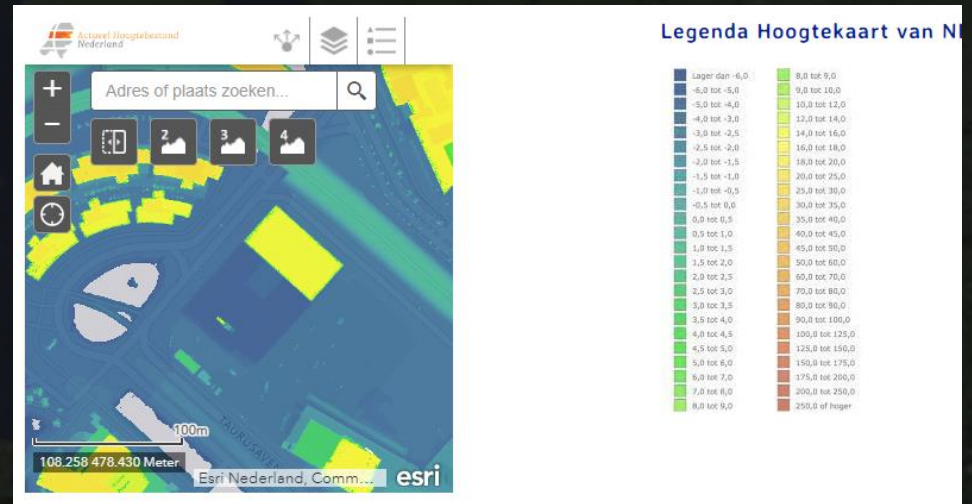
Actueel Hoogtebestand Nederland

Adres of plaats zoeken...

2 3 4

100m

108.258 478.430 Meter

Esri Nederland, Comm...

esri

TAURUSAVEN

Legenda Hoogtekaart van N

Lager dan -6,0
-6,0 tot -5,0
-5,0 tot -4,0
-4,0 tot -3,0
-3,0 tot -2,5
-2,5 tot -2,0
-2,0 tot -1,5
-1,5 tot -1,0
-1,0 tot -0,5
-0,5 tot 0,0
0,0 tot 0,5
0,5 tot 1,0
1,0 tot 1,5
1,5 tot 2,0
2,0 tot 2,5
2,5 tot 3,0
3,0 tot 3,5
3,5 tot 4,0
4,0 tot 4,5
4,5 tot 5,0
5,0 tot 6,0
6,0 tot 7,0
7,0 tot 8,0
8,0 tot 9,0

8,0 tot 9,0
9,0 tot 10,0
10,0 tot 12,0
12,0 tot 14,0
14,0 tot 16,0
16,0 tot 18,0
18,0 tot 20,0
20,0 tot 25,0
25,0 tot 30,0
30,0 tot 35,0
35,0 tot 40,0
40,0 tot 45,0
45,0 tot 50,0
50,0 tot 60,0
60,0 tot 70,0
70,0 tot 80,0
80,0 tot 90,0
90,0 tot 100,0
100,0 tot 125,0
125,0 tot 150,0
150,0 tot 175,0
175,0 tot 200,0
200,0 tot 250,0
250,0 of hoger